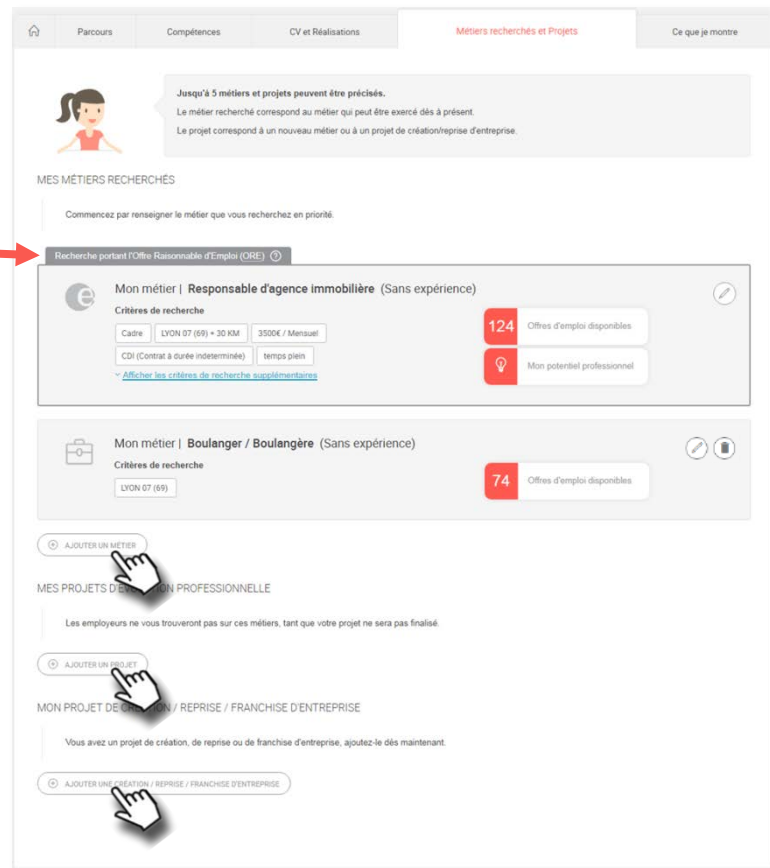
Parcours | Compétences | CV et Réalisations | Métiers recherchés et Projets | Ce que je montre

Jusqu'à 5 métiers et projets peuvent être précisés.
Le métier recherché correspond au métier qui peut être exercé dès à présent.
Le projet correspond à un nouveau métier ou à un projet de création/reprise d'entreprise.

MES MÉTIERS RECHERCHÉS

Commencez par renseigner le métier que vous recherchez en priorité.

Recherche portant l'Offre Raisonnable d'Emploi (ORE) ?

Mon métier | Responsable d'agence immobilière (Sans expérience)
Critères de recherche
Cadre | LYON 07 (69) + 30 KM | 3500€ / Mensuel
CDI (Contrat à durée indeterminée) | temps plein
Afficher les critères de recherche supplémentaires

124 Offres d'emploi disponibles
Mon potentiel professionnel

Mon métier | Boulanger / Boulangère (Sans expérience)
Critères de recherche
LYON 07 (69)

74 Offres d'emploi disponibles

AJOUTER UN MÉTIER

MES PROJETS D'EV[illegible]ON PROFESSIONNELLE

Les employeurs ne vous trouveront pas sur ces métiers, tant que votre projet ne sera pas finalisé.

AJOUTER UN PROJET

MON PROJET DE C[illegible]ON / REPRISE / FRANCHISE D'ENTREPRISE

Vous avez un projet de création, de reprise ou de franchise d'entreprise, ajoutez-le dès maintenant.

AJOUTER UNE CRÉATION / REPRISE / FRANCHISE D'ENTREPRISE